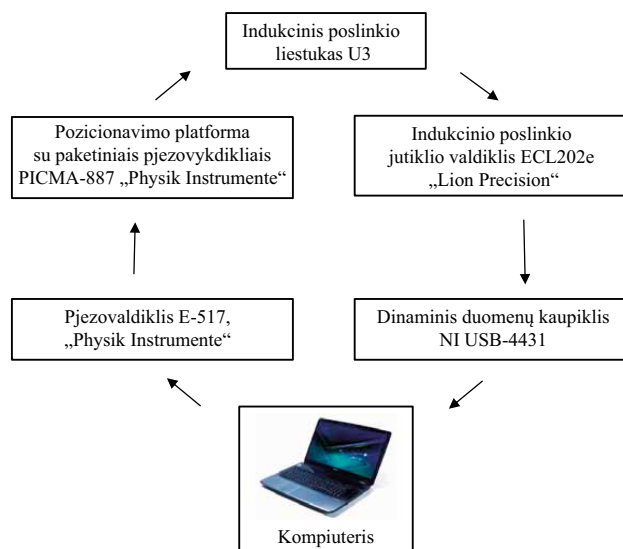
Indukcinis poslinkio liestukas U3

Indukcinio poslinkio jutiklio valdiklis ECL202e „Lion Precision“

Dinaminis duomenų kaupiklis NI USB-4431

Kompiuteris

Pjezovaldiklis E-517, „Physik Instrumente“

Pozicionavimo platforma su paketiniais pjezovykdikliais PICMA-887 „Physik Instrumente“